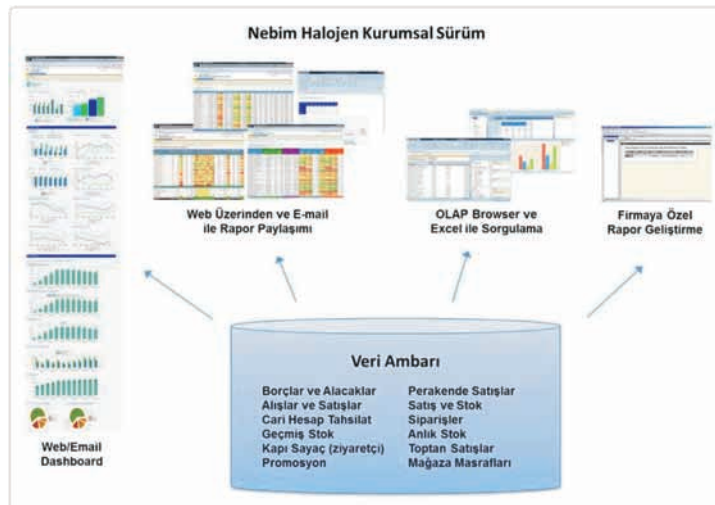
Nebim Halojen Kurumsal Sürüm

Web Üzerinden ve E-mail ile Rapor Paylaşımı

OLAP Browser ve Excel ile Sorgulama

Firmaya Özel Rapor Geliştirme

Web/Email Dashboard

Veri Ambarı

Borçlar ve Alacaklar
Alışlar ve Satışlar
Cari Hesap Tahsilat
Geçmiş Stok
Kapı Sayaç (ziyaretçi)
Promosyon

Perakende Satışlar
Satış ve Stok
Siparişler
Anlık Stok
Toptan Satışlar
Mağaza Masrafları